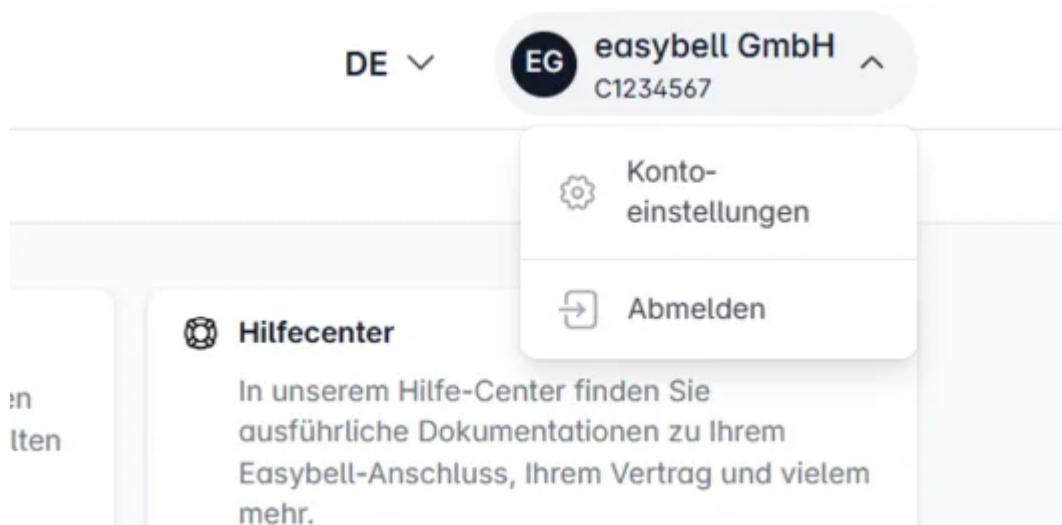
DE

EG easybell GmbH
C1234567

Konto-
einstellungen

Abmelden

en
lten

Hilfecenter

In unserem Hilfe-Center finden Sie ausführliche Dokumentationen zu Ihrem Easybell-Anschluss, Ihrem Vertrag und vielem mehr.